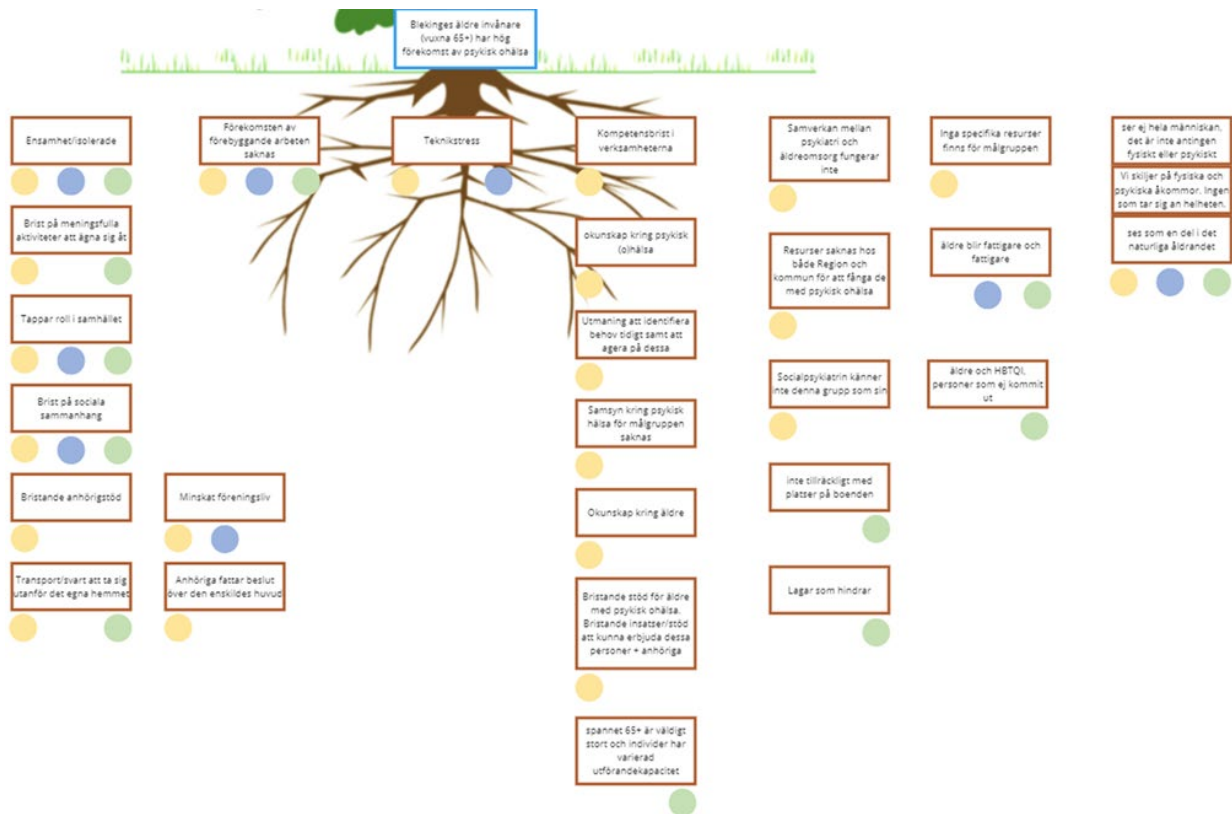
Blekinges äldre invånare (vuxna 65+) har hög förekomst av psykisk ohälsa

Ensamhet/isolerade

Förekomsten av förebyggande arbeten saknas

Teknikstress

Kompetensbrist i verksamheterna

Samverkan mellan psykiatri och äldreomsorg fungerar inte

Inga specifika resurser finns för målgruppen

ser ej hela människan, det är inte antingen fysiskt eller psykiskt

Vi skiljer på fysiska och psykiska åkommor. Ingen som tar sig an helheten.

ses som en del i det naturliga åldrandet

Brist på meningsfulla aktiviteter att ägna sig åt

okunskap kring psykisk (o)hälsa

Resurser saknas hos både Region och kommun för att fånga de med psykisk ohälsa

äldre blir fattigare och fattigare

Tappar roll i samhället

Utmaning att identifiera behov tidigt samt att agera på dessa

Brist på sociala sammanhang

Socialpsykiatrin känner inte denna grupp som sin

äldre och HBTQI, personer som ej kommit ut

Samsyn kring psykisk hälsa för målgruppen saknas

Bristande anhörigstöd

Minskat föreningsliv

Okunskap kring äldre

inte tillräckligt med platser på boenden

Transport/svårt att ta sig utanför det egna hemmet

Anhöriga fattar beslut över den enskildes huvud

Bristande stöd för äldre med psykisk ohälsa. Bristande insatser/stöd att kunna erbjuda dessa personer + anhöriga

Lagar som hindrar

spannet 65+ är väldigt stort och individer har varierad utförandekapacitet